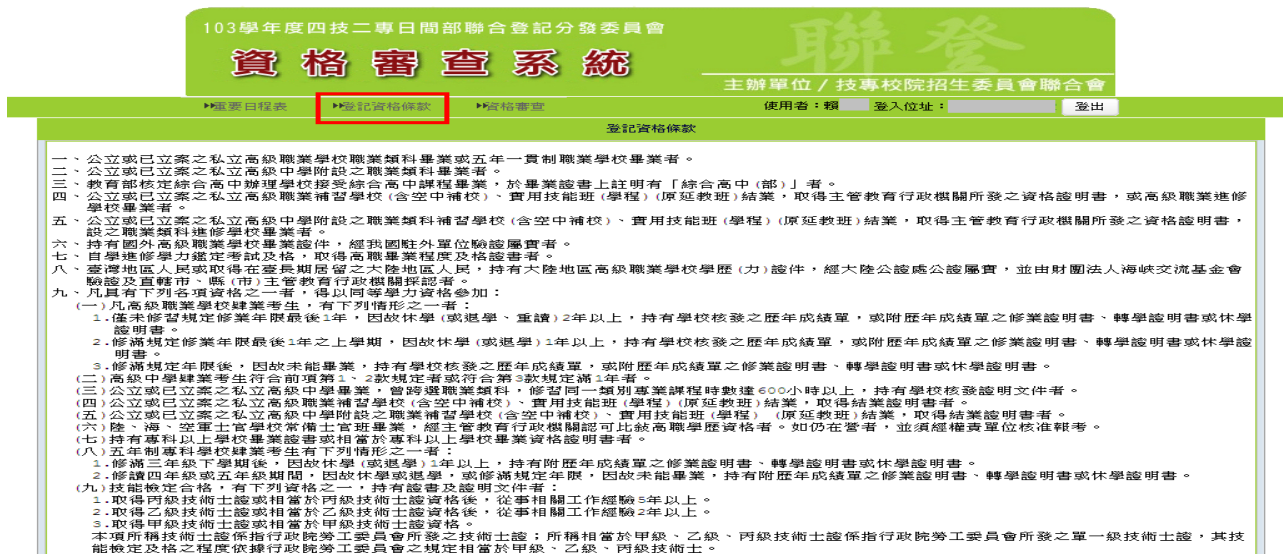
103學年度四技二專日間部聯合登記分發委員會

資格審查系統

聯登

主辦單位 / 技專校院招生委員會聯合會

▸▸重要日程表　▸▸登記資格條款　▸▸資格審查　使用者：賴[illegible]　登入位址：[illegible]　登出

登記資格條款

一、公立或已立案之私立高級職業學校職業類科畢業或五年一貫制職業學校畢業者。
二、公立或已立案之私立高級中學附設之職業類科畢業者。
三、教育部核定綜合高中辦理學校接受綜合高中課程畢業，於畢業證書上註明有「綜合高中（部）」者。
四、公立或已立案之私立高級職業補習學校（含空中補校）、實用技能班（學程）（原延教班）結業，取得主管教育行政機關所發之資格證明書，或高級職業進修學校畢業者。
五、公立或已立案之私立高級中學附設之職業類科補習學校（含空中補校）、實用技能班（學程）（原延教班）結業，取得主管教育行政機關所發之資格證明書，設之職業類科進修學校畢業者。
六、持有國外高級職業學校畢業證件，經我國駐外單位驗證屬實者。
七、自學進修學力鑑定考試及格，取得高職畢業程度及格證書者。
八、臺灣地區人民或取得在臺長期居留之大陸地區人民，持有大陸地區高級職業學校學歷（力）證件，經大陸公證處公證屬實，並由財團法人海峽交流基金會驗證及直轄市、縣（市）主管教育行政機關採認者。
九、凡具有下列各項資格之一者，得以同等學力資格參加：
（一）凡高級職業學校肄業考生，有下列情形之一者：
1.僅未修習規定修業年限最後1年，因故休學（或退學、重讀）2年以上，持有學校核發之歷年成績單，或附歷年成績單之修業證明書、轉學證明書或休學證明書。
2.修滿規定修業年限最後1年之上學期，因故休學（或退學）1年以上，持有學校核發之歷年成績單，或附歷年成績單之修業證明書、轉學證明書或休學證明書。
3.修滿規定年限後，因故未能畢業，持有學校核發之歷年成績單，或附歷年成績單之修業證明書、轉學證明書或休學證明書。
（二）高級中學肄業考生符合前項第1、2款規定者或符合第3款規定滿1年者。
（三）公立或已立案之私立高級中學畢業，曾跨選職業類科，修習同一類別專業課程時數達600小時以上，持有學校核發證明文件者。
（四）公立或已立案之私立高級職業補習學校（含空中補校）、實用技能班（學程）（原延教班）結業，取得結業證明書者。
（五）公立或已立案之私立高級中學附設之職業補習學校（含空中補校）、實用技能班（學程）（原延教班）結業，取得結業證明書者。
（六）陸、海、空軍士官學校常備士官班畢業，經主管教育行政機關認可比照高職學歷資格者。如仍在營者，並須經權責單位核准報考。
（七）持有專科以上學校畢業證書或相當於專科以上學校畢業資格證明書者。
（八）五年制專科學校肄業考生有下列情形之一者：
1.修滿三年級下學期後，因故休學（或退學）1年以上，持有附歷年成績單之修業證明書、轉學證明書或休學證明書。
2.修讀四年級或五年級期間，因故休學或退學，或修滿規定年限，因故未能畢業，持有附歷年成績單之修業證明書、轉學證明書或休學證明書。
（九）技能檢定合格，有下列資格之一，持有證書及證明文件者：
1.取得丙級技術士證或相當於丙級技術士證資格後，從事相關工作經驗5年以上。
2.取得乙級技術士證或相當於乙級技術士證資格後，從事相關工作經驗2年以上。
3.取得甲級技術士證或相當於甲級技術士證資格。
本項所稱技術士證係指行政院勞工委員會所發之技術士證；所稱相當於甲級、乙級、丙級技術士證係指行政院勞工委員會所發之單一級技術士證，其技能檢定及格之程度依據行政院勞工委員會之規定相當於甲級、乙級、丙級技術士。